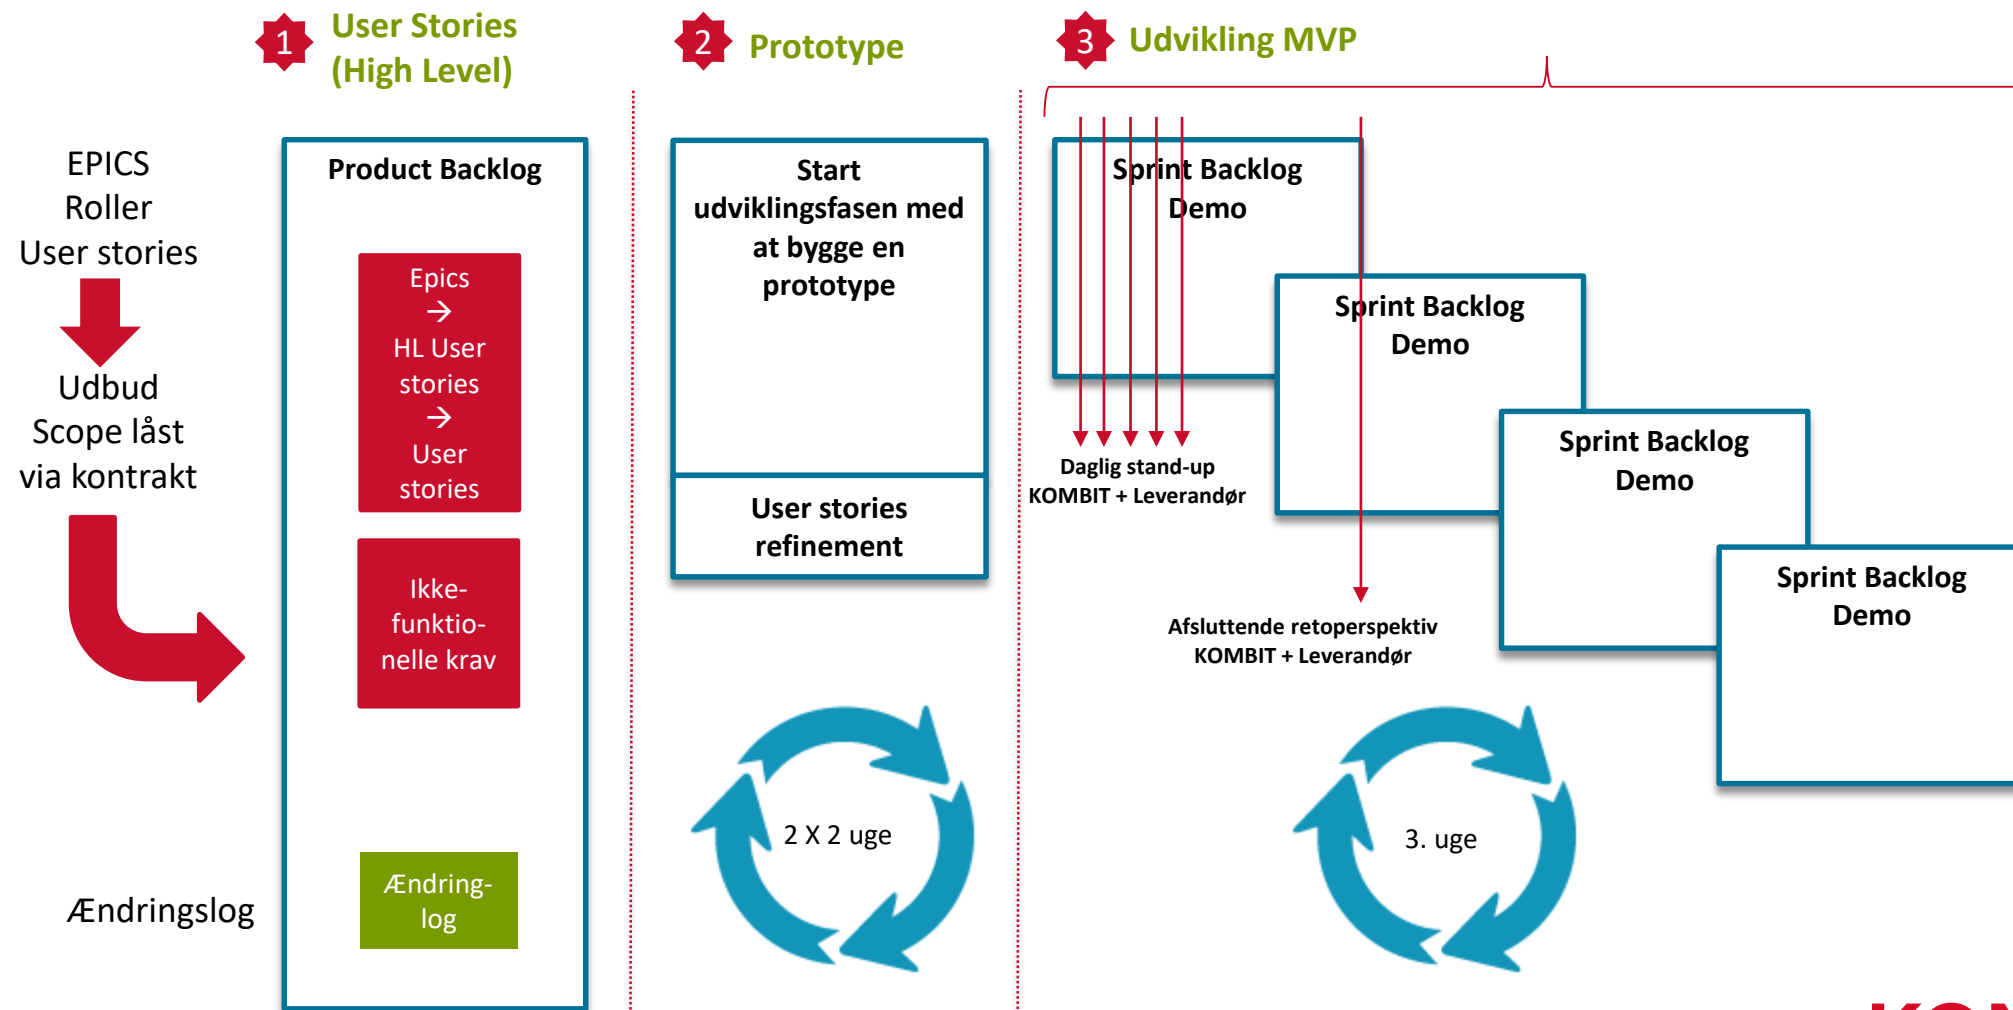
1 User Stories (High Level)

2 Prototype

3 Udvikling MVP

EPICS
Roller
User stories

Udbud
Scope låst
via kontrakt

Ændringslog

Product Backlog

Epics
→
HL User stories
→
User stories

Ikke-funktionelle krav

Ændring-log

Start udviklingsfasen med at bygge en prototype

User stories refinement

2 X 2 uge

Sprint Backlog
Demo

Sprint Backlog
Demo

Sprint Backlog
Demo

Sprint Backlog
Demo

Daglig stand-up
KOMBIT + Leverandør

Afsluttende retoperspektiv
KOMBIT + Leverandør

3. uge